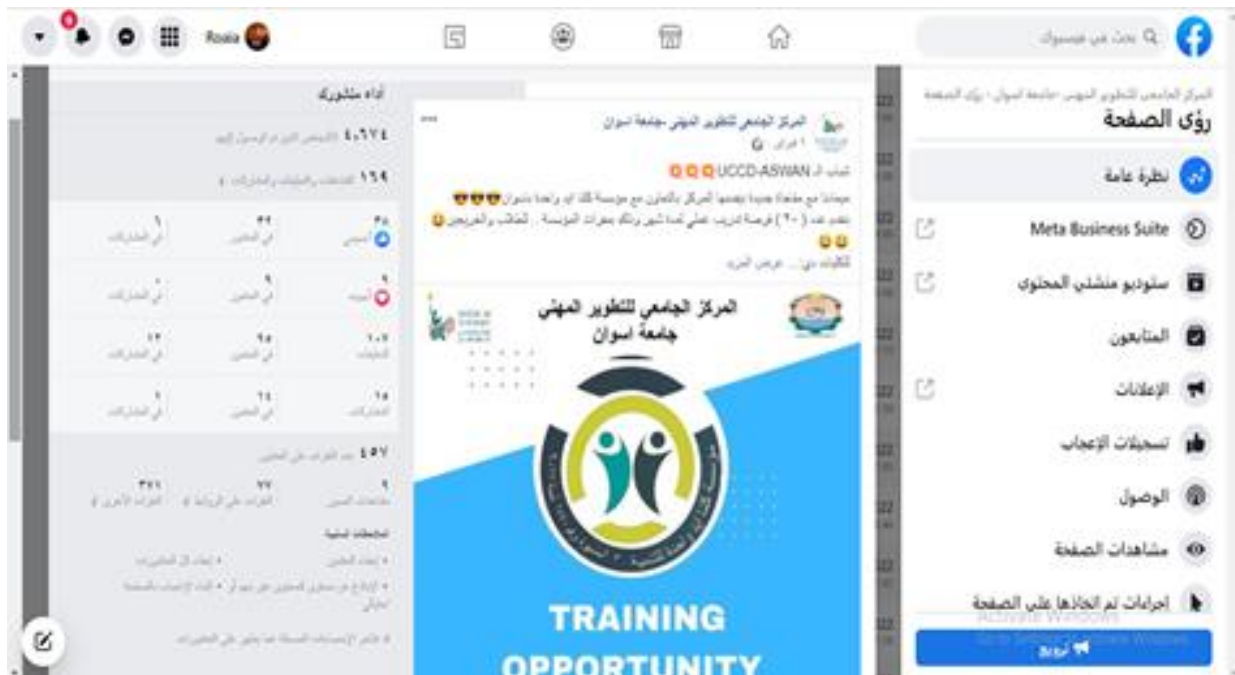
Rosaia

بحث في فيسبوك

المركز الجامعي للتطوير المهني -جامعة اسوان • رؤى الصفحة
رؤى الصفحة

نظرة عامة
Meta Business Suite
ستوديو منشئي المحتوى
المتابعون
الإعلانات
تسجيلات الإعجاب
الوصول
مشاهدات الصفحة
إجراءات تم اتخاذها على الصفحة

Activate Windows
Go to Settings to activate Windows.

ترويج

المركز الجامعي للتطوير المهني -جامعة اسوان
١ فبراير

شباب الـ UCCD-ASWAN

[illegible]

المركز الجامعي للتطوير المهني
جامعة اسوان

TRAINING
OPPORTUNITY

أداء منشورك

٤٠٦٧٤ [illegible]

١٦٩ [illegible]

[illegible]

٤٥٧ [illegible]

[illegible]